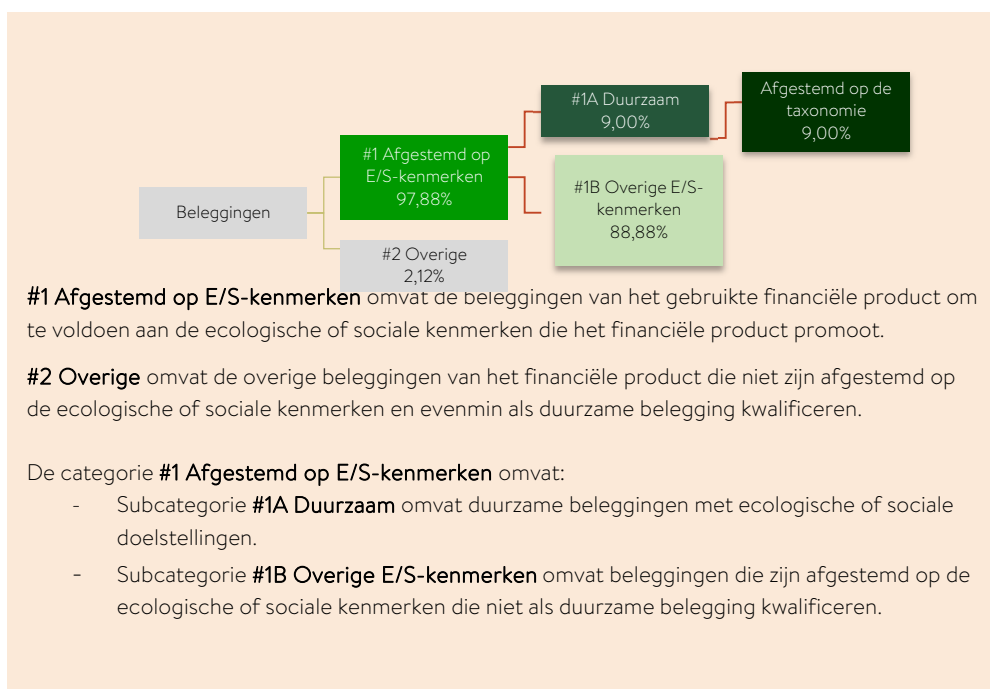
Beleggingen

#1 Afgestemd op E/S-kenmerken 97,88%

#2 Overige 2,12%

#1A Duurzaam 9,00%

#1B Overige E/S-kenmerken 88,88%

Afgestemd op de taxonomie 9,00%

#1 Afgestemd op E/S-kenmerken omvat de beleggingen van het gebruikte financiële product om te voldoen aan de ecologische of sociale kenmerken die het financiële product promoot.

#2 Overige omvat de overige beleggingen van het financiële product die niet zijn afgestemd op de ecologische of sociale kenmerken en evenmin als duurzame belegging kwalificeren.

De categorie #1 Afgestemd op E/S-kenmerken omvat:
- Subcategorie #1A Duurzaam omvat duurzame beleggingen met ecologische of sociale doelstellingen.
- Subcategorie #1B Overige E/S-kenmerken omvat beleggingen die zijn afgestemd op de ecologische of sociale kenmerken die niet als duurzame belegging kwalificeren.